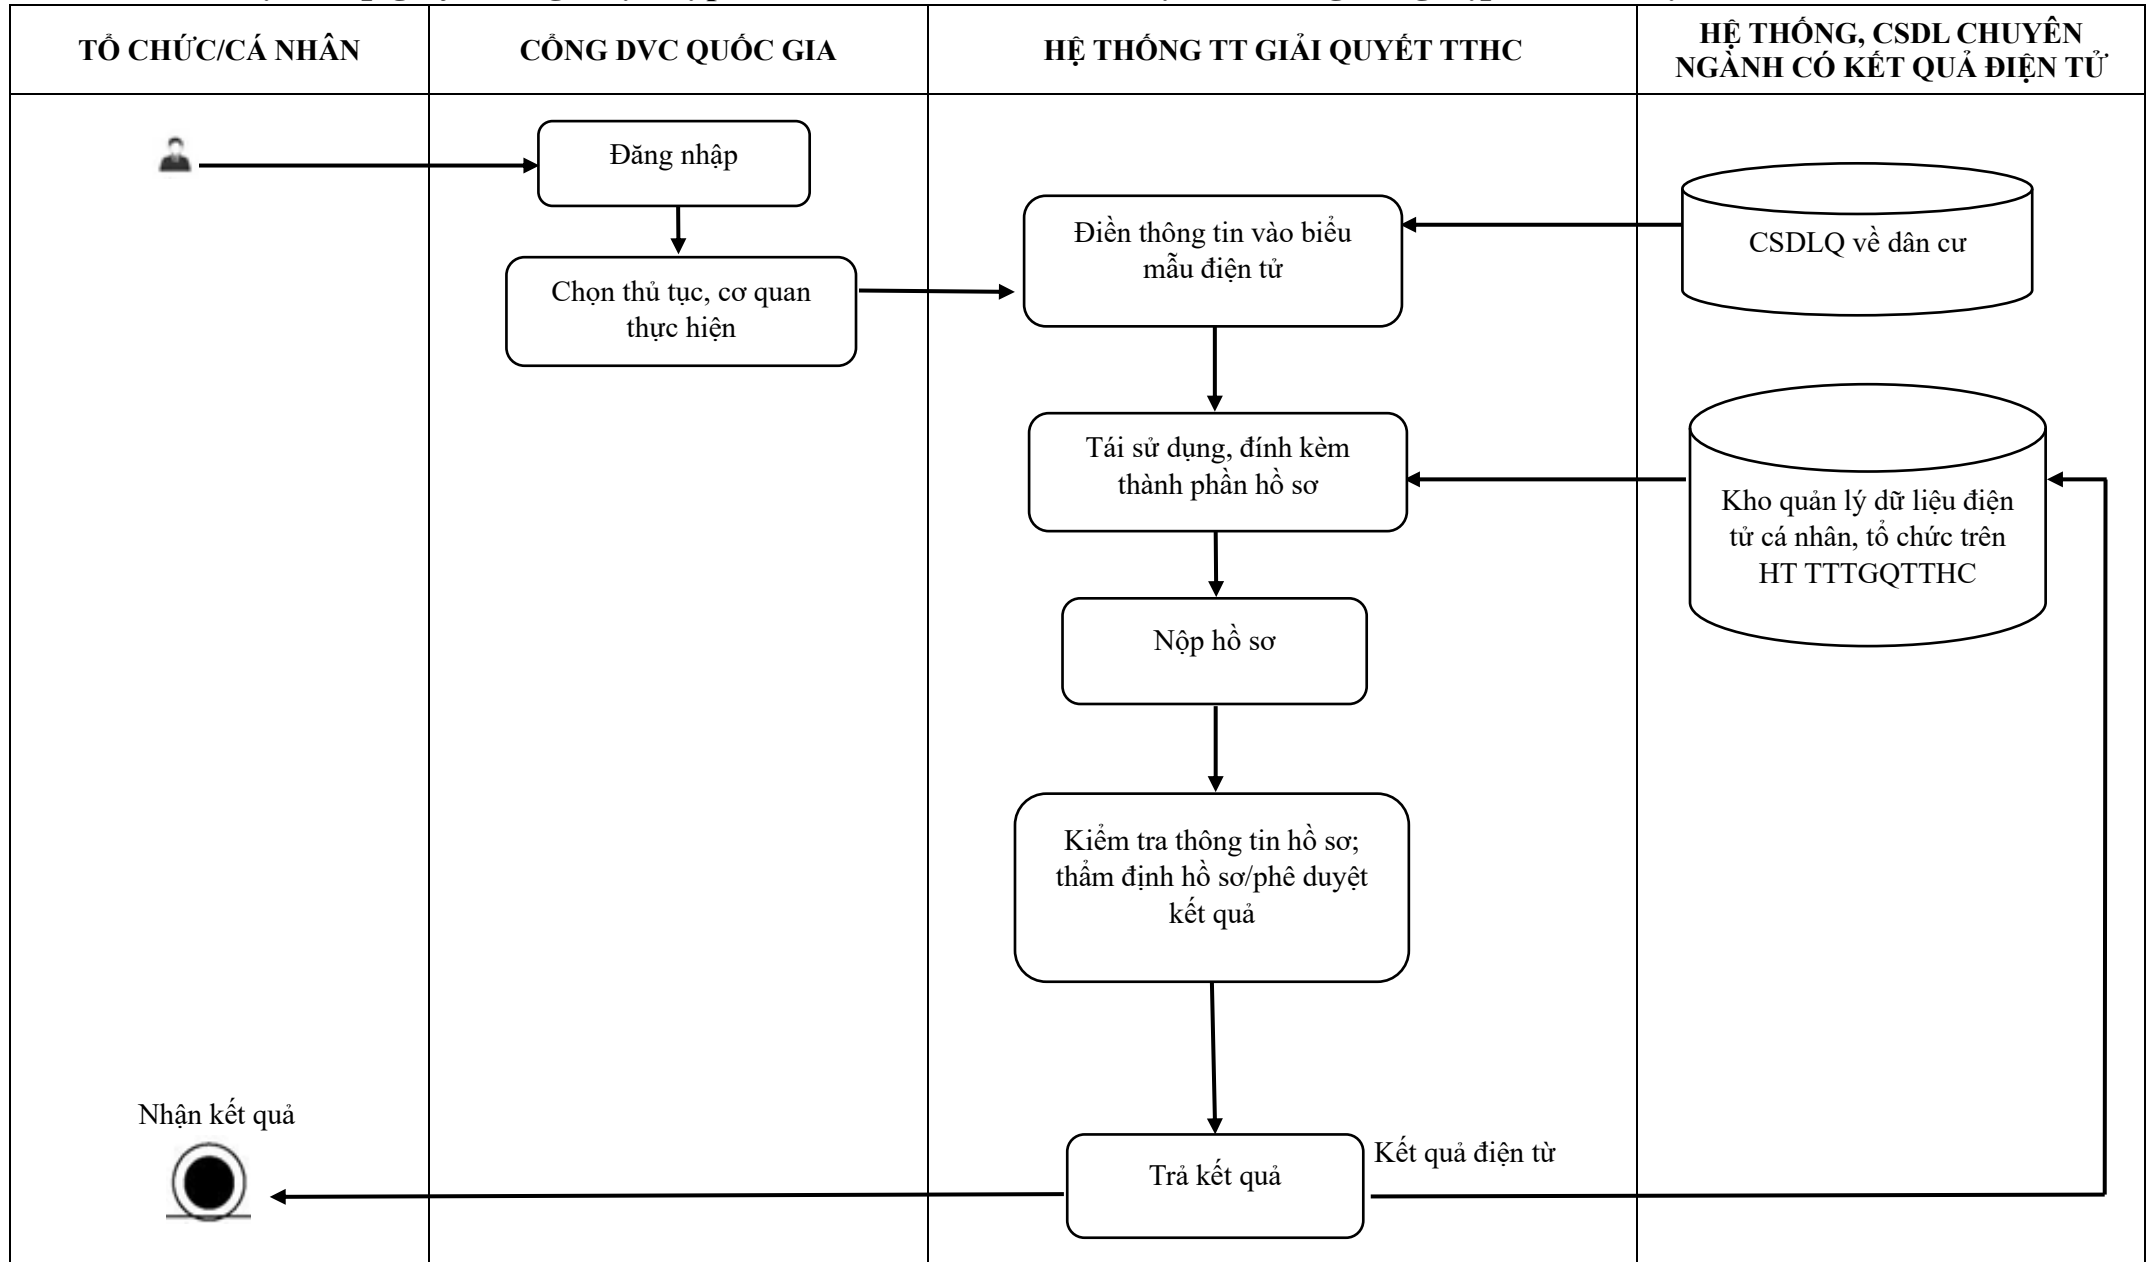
| TỔ CHỨC/CÁ NHÂN | CỔNG DVC QUỐC GIA | HỆ THỐNG TT GIẢI QUYẾT TTHC | HỆ THỐNG, CSDL CHUYÊN NGÀNH CÓ KẾT QUẢ ĐIỆN TỬ |
|---|---|---|---|

Đăng nhập

Chọn thủ tục, cơ quan thực hiện

Điền thông tin vào biểu mẫu điện tử

CSDLQ về dân cư

Tái sử dụng, đính kèm thành phần hồ sơ

Kho quản lý dữ liệu điện tử cá nhân, tổ chức trên HT TTTGQTTHC

Nộp hồ sơ

Kiểm tra thông tin hồ sơ; thẩm định hồ sơ/phê duyệt kết quả

Nhận kết quả

Trả kết quả

Kết quả điện từ